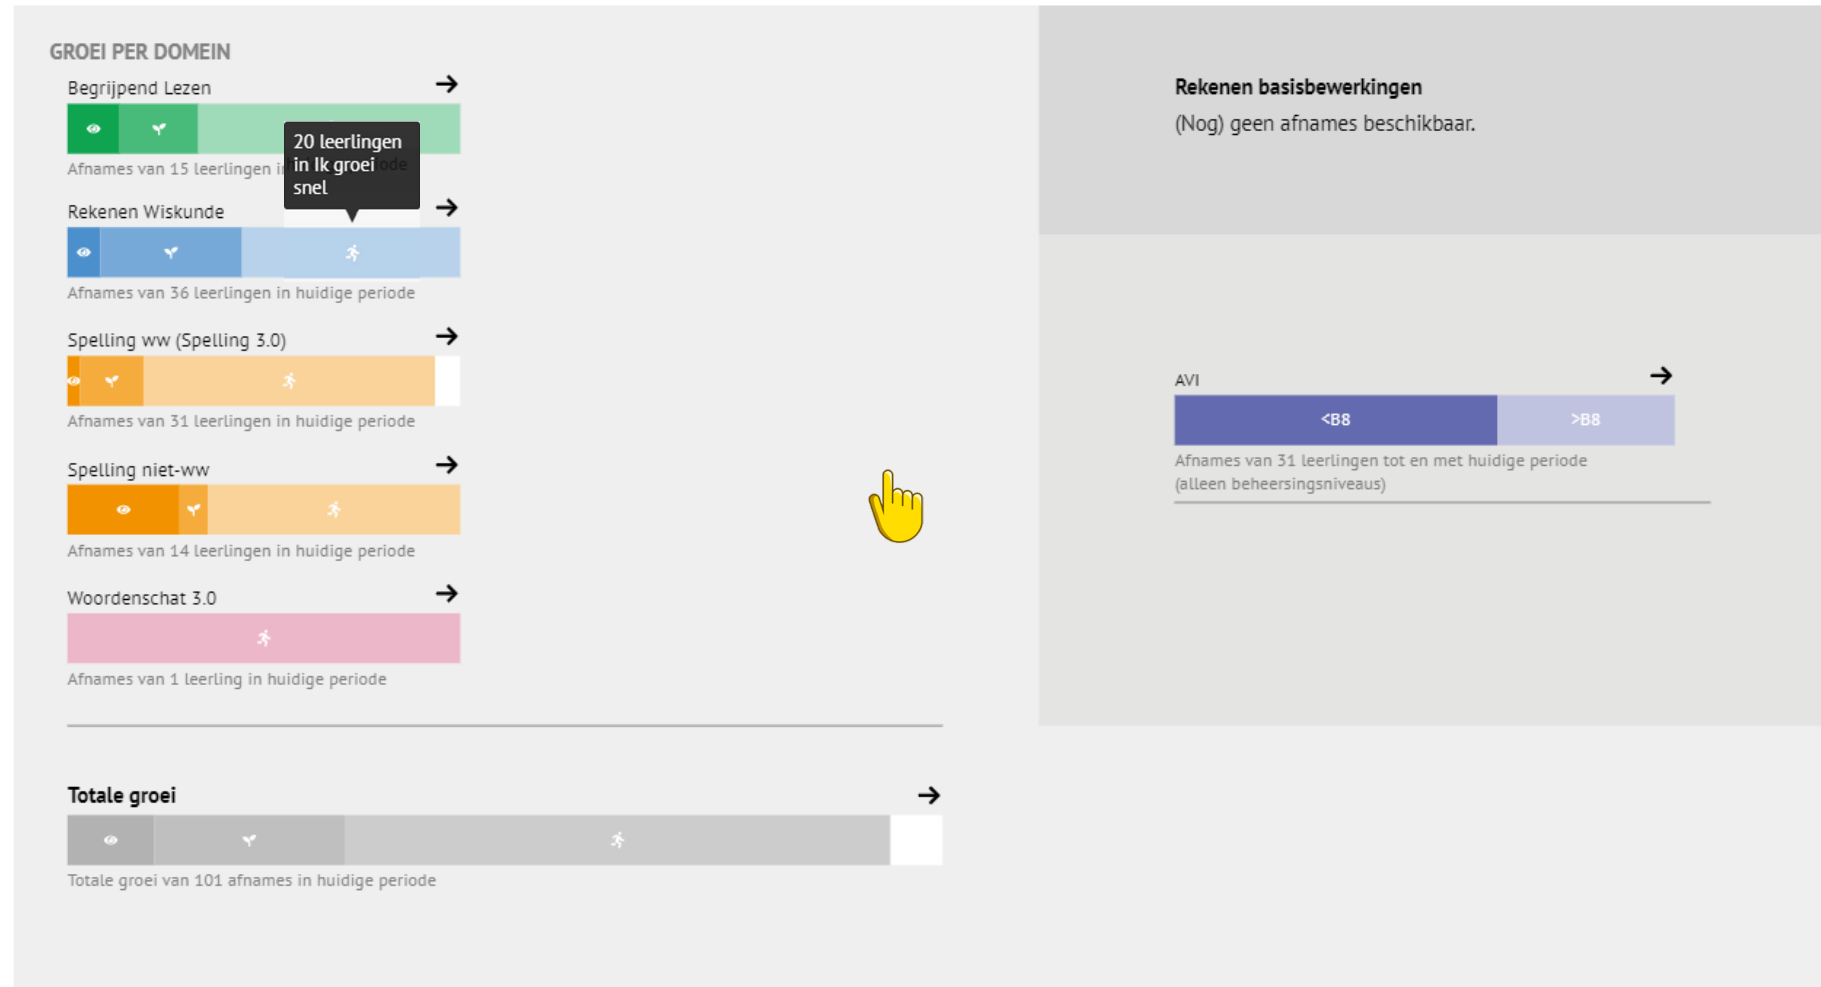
GROEI PER DOMEIN

Begrijpend Lezen →

Afnames van 15 leerlingen i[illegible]ode

20 leerlingen in Ik groei snel

Rekenen Wiskunde →

Afnames van 36 leerlingen in huidige periode

Spelling ww (Spelling 3.0) →

Afnames van 31 leerlingen in huidige periode

Spelling niet-ww →

Afnames van 14 leerlingen in huidige periode

Woordenschat 3.0 →

Afnames van 1 leerling in huidige periode

Totale groei →

Totale groei van 101 afnames in huidige periode

Rekenen basisbewerkingen

(Nog) geen afnames beschikbaar.

AVI →

<B8

>B8

Afnames van 31 leerlingen tot en met huidige periode (alleen beheersingsniveaus)